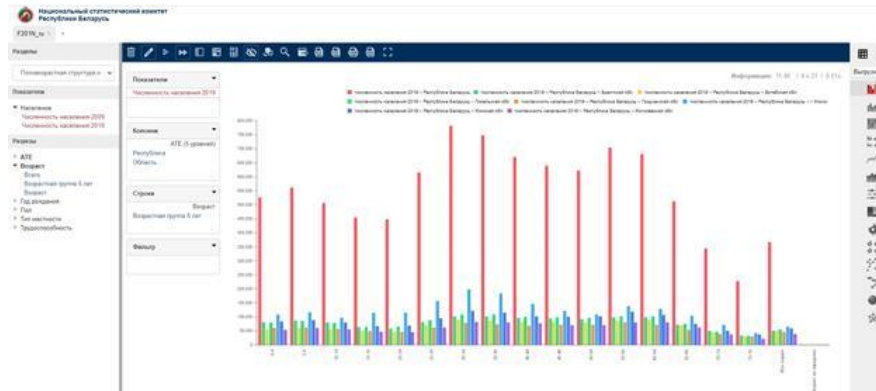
Национальный статистический комитет
Республики Беларусь

F201N_ru

Разделы

Половозрастная структура н

Показатели

Население
Численность населения 2009
Численность населения 2019

Разрезы

АТЕ
Возраст
Всего
Возрастная группа 5 лет
Возраст
Год рождения
Пол
Тип местности
Трудоспособность

Показатели
Численность населения 2019

Колонки
АТЕ (5 уровней)
Республика
Область

Строки
Возраст
Возрастная группа 5 лет

Фильтр

Информация: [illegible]

Численность населения 2019 – Республика Беларусь
Численность населения 2019 – Республика Беларусь – Брестская обл.
Численность населения 2019 – Республика Беларусь – Витебская обл.
Численность населения 2019 – Республика Беларусь – Гомельская обл.
Численность населения 2019 – Республика Беларусь – Гродненская обл.
Численность населения 2019 – Республика Беларусь – г. Минск
Численность населения 2019 – Республика Беларусь – Минская обл.
Численность населения 2019 – Республика Беларусь – Могилевская обл.

Выгрузка